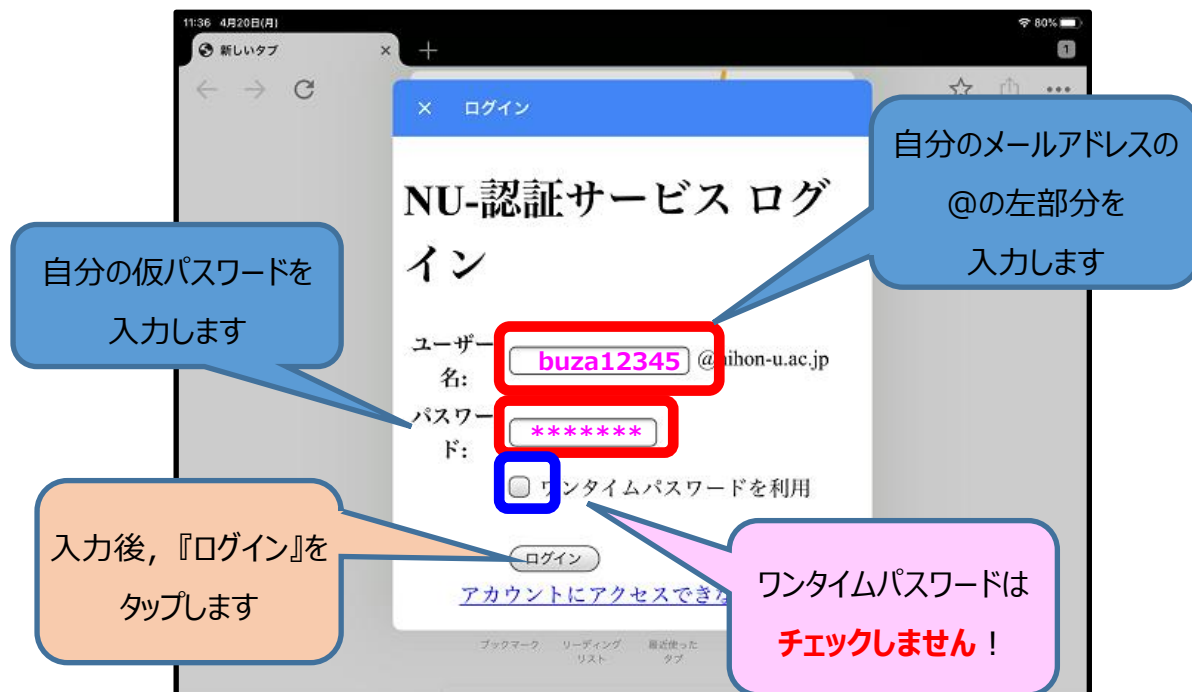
11:36 4月20日(月)

80%

新しいタブ

×

+

1

× ログイン

NU-認証サービス ログイン

自分のメールアドレスの@の左部分を入力します

自分の仮パスワードを入力します

ユーザー名:

buza12345

@nihon-u.ac.jp

パスワード:

*******

ワンタイムパスワードを利用

入力後，『ログイン』をタップします

ログイン

アカウントにアクセスでき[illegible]

ワンタイムパスワードはチェックしません！

ブックマーク

リーディングリスト

最近使ったタブ